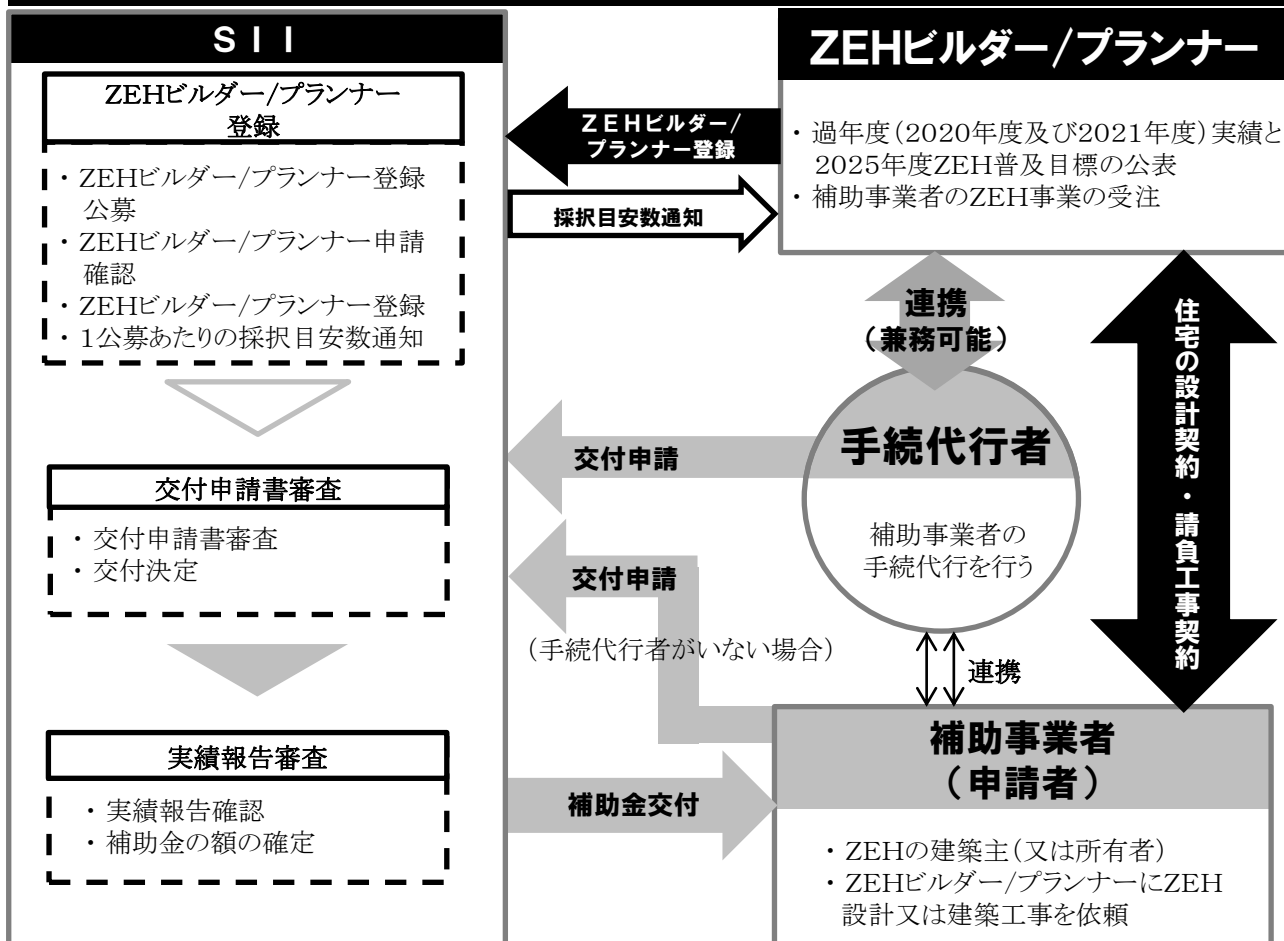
SII

ZEHビルダー/プランナー登録

・ZEHビルダー/プランナー登録公募
・ZEHビルダー/プランナー申請確認
・ZEHビルダー/プランナー登録
・1公募あたりの採択目安数通知

交付申請書審査

・交付申請書審査
・交付決定

実績報告審査

・実績報告確認
・補助金の額の確定

ZEHビルダー/プランナー登録

採択目安数通知

ZEHビルダー/プランナー

・過年度(2020年度及び2021年度)実績と2025年度ZEH普及目標の公表
・補助事業者のZEH事業の受注

連携
(兼務可能)

住宅の設計契約・請負工事契約

交付申請

手続代行者

補助事業者の手続代行を行う

交付申請

(手続代行者がいない場合)

連携

補助金交付

補助事業者
(申請者)

・ZEHの建築主(又は所有者)
・ZEHビルダー/プランナーにZEH設計又は建築工事を依頼